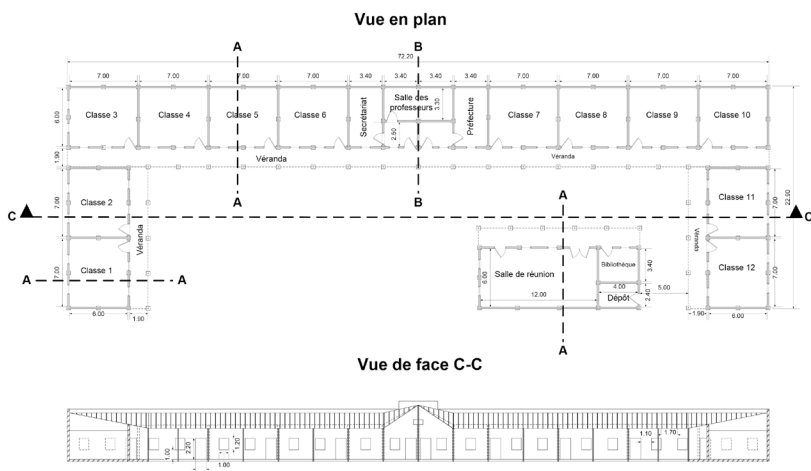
Vue en plan

A
B
72.20
7.00
7.00
7.00
7.00
3.40
3.40
3.40
3.40
7.00
7.00
7.00
7.00
6.00
Classe 3
Classe 4
Classe 5
Classe 6
Secrétariat
Salle des professeurs
3.30
2.50
Préfecture
Classe 7
Classe 8
Classe 9
Classe 10
1.90
Véranda
Véranda
A
B
A
22.90
Classe 2
7.00
C
C
Classe 11
7.00
Véranda
Véranda
Salle de réunion
Bibliothèque
3.40
6.00
4.00
Classe 12
Classe 1
7.00
7.00
A
A
12.00
5.00
Dépôt
2.40
6.00
1.90
1.90
6.00
A

Vue de face C-C

1.10
1.70
1.00
2.20
1.20
1.00